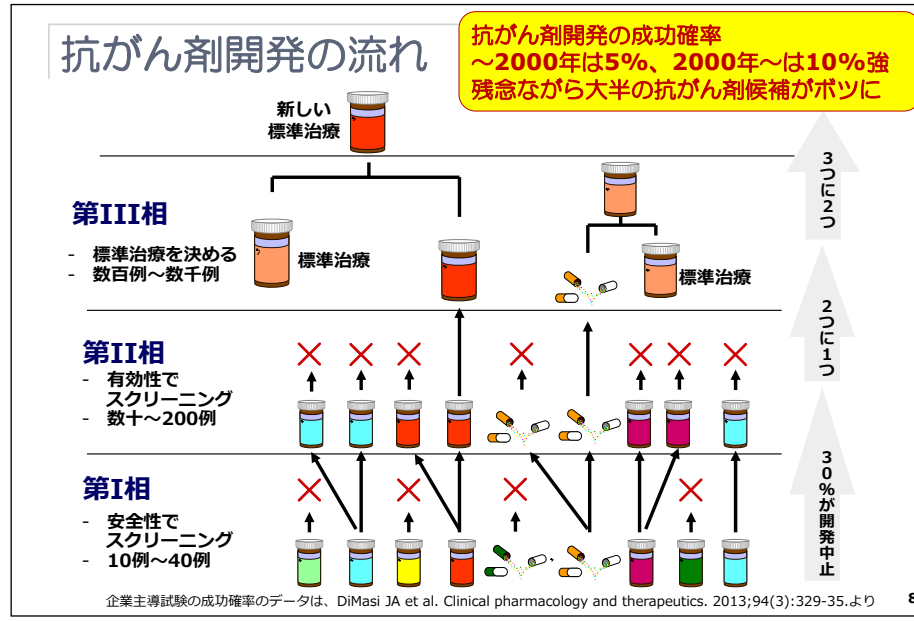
抗がん剤開発の流れ

抗がん剤開発の成功確率
〜2000年は5%、2000年〜は10%強
残念ながら大半の抗がん剤候補がボツに

新しい
標準治療

第III相
- 標準治療を決める
- 数百例〜数千例

標準治療

標準治療

3つに2つ

第II相
- 有効性で
スクリーニング
- 数十〜200例

2つに1つ

第I相
- 安全性で
スクリーニング
- 10例〜40例

30%が開発中止

企業主導試験の成功確率のデータは、DiMasi JA et al. Clinical pharmacology and therapeutics. 2013;94(3):329-35.より

8